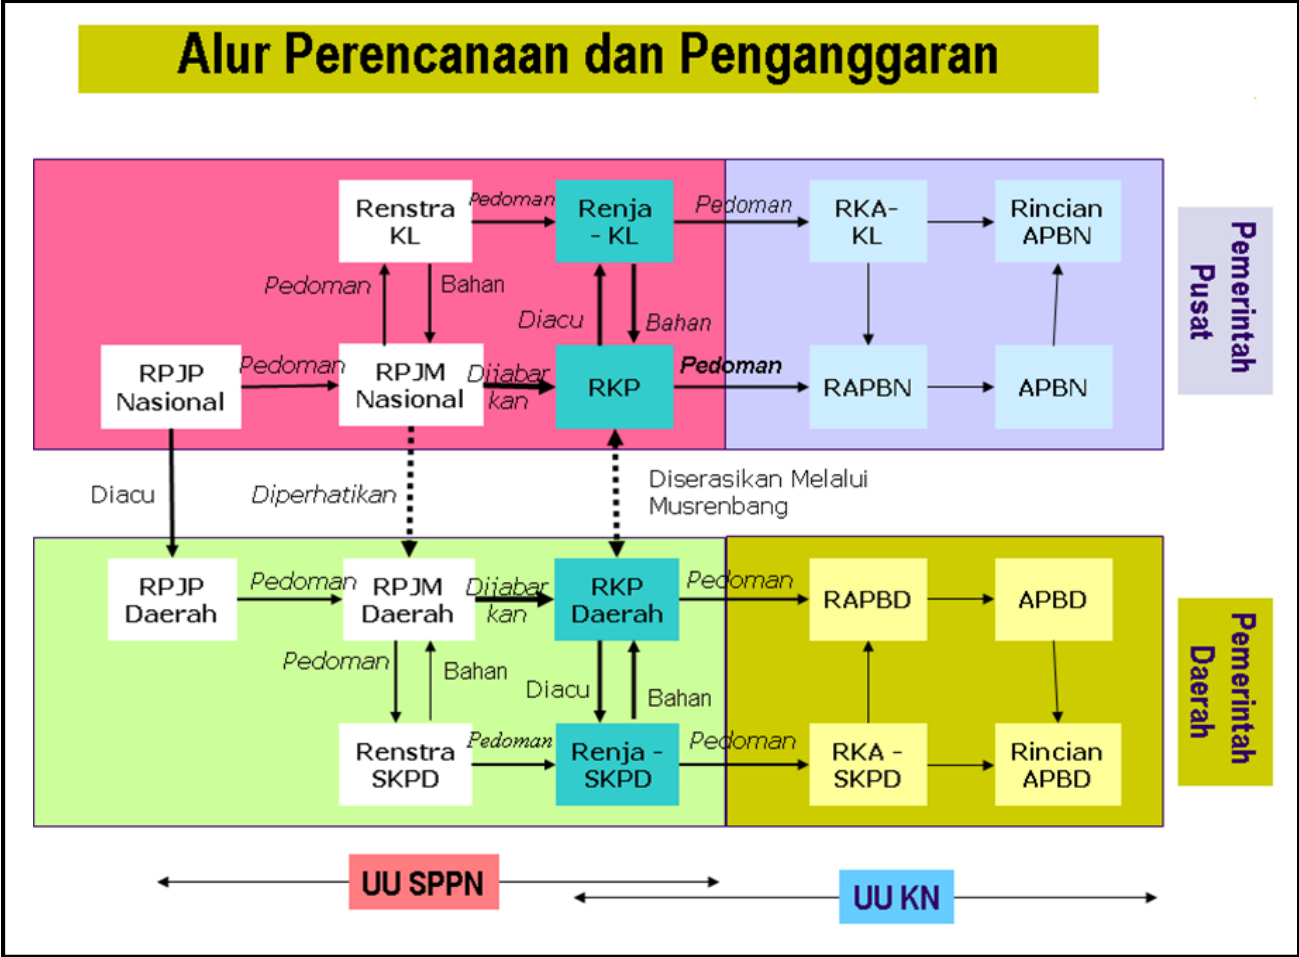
Alur Perencanaan dan Penganggaran

Renstra KL
Pedoman
Renja - KL
Pedoman
RKA-KL
Rincian APBN
Pemerintah Pusat
Pedoman
Bahan
Diacu
Bahan
RPJP Nasional
Pedoman
RPJM Nasional
Dijabarkan
RKP
Pedoman
RAPBN
APBN
Diacu
Diperhatikan
Diserasikan Melalui Musrenbang
RPJP Daerah
Pedoman
RPJM Daerah
Dijabarkan
RKP Daerah
Pedoman
RAPBD
APBD
Pemerintah Daerah
Pedoman
Bahan
Diacu
Bahan
Renstra SKPD
Pedoman
Renja - SKPD
Pedoman
RKA - SKPD
Rincian APBD
UU SPPN
UU KN